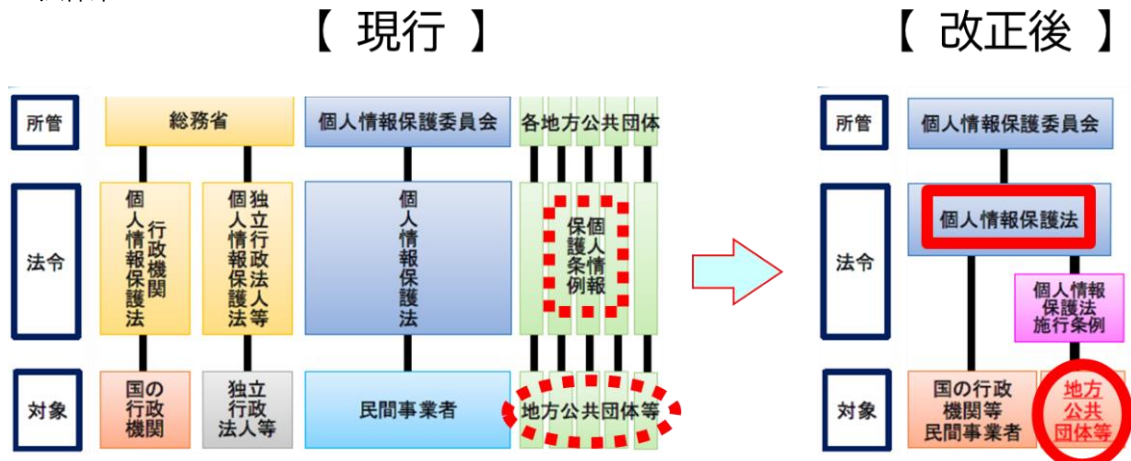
【 現行 】

【 改正後 】

所管

総務省

個人情報保護委員会

各地方公共団体

法令

行政機関個人情報保護法

独立行政法人等個人情報保護法

個人情報保護法

個人情報保護条例

対象

国の行政機関

独立行政法人等

民間事業者

地方公共団体等

所管

個人情報保護委員会

法令

個人情報保護法

個人情報保護法施行条例

対象

国の行政機関等民間事業者

地方公共団体等